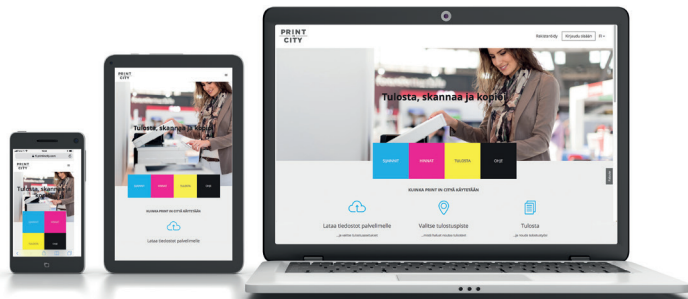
PRINT CITY

Rekisteröidy

Kirjaudu sisään

FI

Tulosta, skannaa ja kopioi

TIEDOSTOT

KANAVAT

TULOSTA

OHJE

KUINKA PRINT IN CITYÄ KÄYTETÄÄN

Lataa tiedostot palvelimelle

Valitse tulostuspiste

Tulosta

PRINT CITY

Tulosta, skannaa ja kopioi

KUINKA PRINT IN CITYÄ KÄYTETÄÄN

Lataa tiedostot palvelimelle

PRINT CITY

Tulosta, skannaa ja kopioi